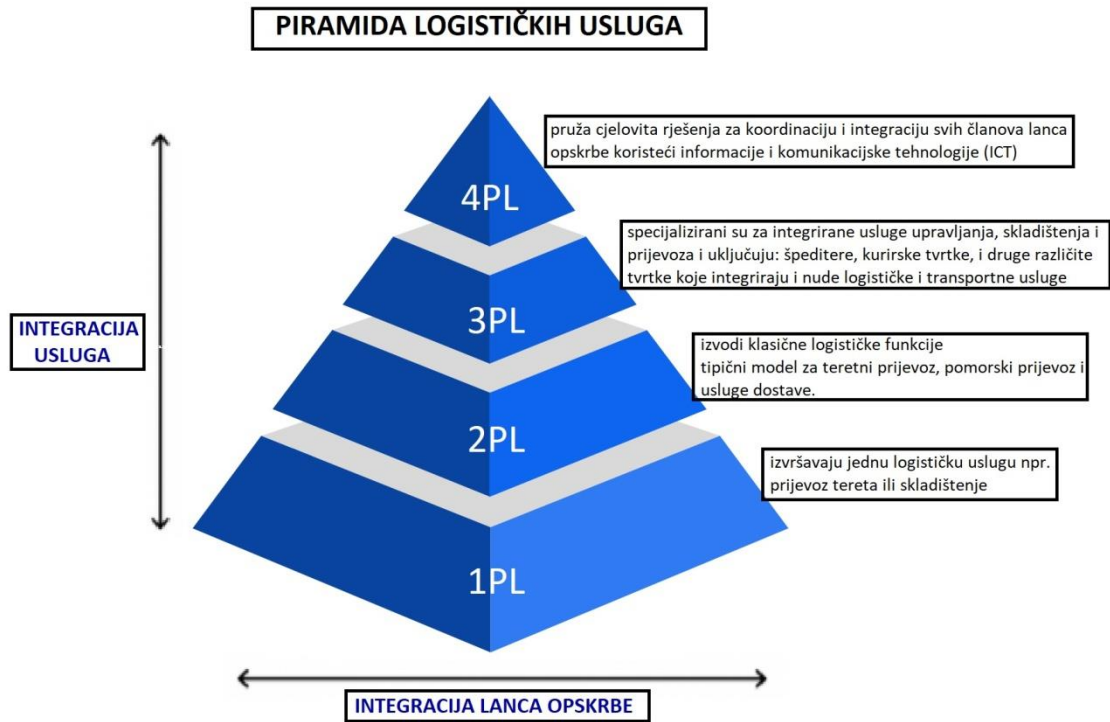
PIRAMIDA LOGISTIČKIH USLUGA

pruža cjelovita rješenja za koordinaciju i integraciju svih članova lanca opskrbe koristeći informacije i komunikacijske tehnologije (ICT)

4PL

specijalizirani su za integrirane usluge upravljanja, skladištenja i prijevoza i uključuju: špeditere, kurirske tvrtke, i druge različite tvrtke koje integriraju i nude logističke i transportne usluge

3PL

INTEGRACIJA USLUGA

izvodi klasične logističke funkcije
tipični model za teretni prijevoz, pomorski prijevoz i usluge dostave.

2PL

izvršavaju jednu logističku uslugu npr. prijevoz tereta ili skladištenje

1PL

INTEGRACIJA LANCA OPSKRBE